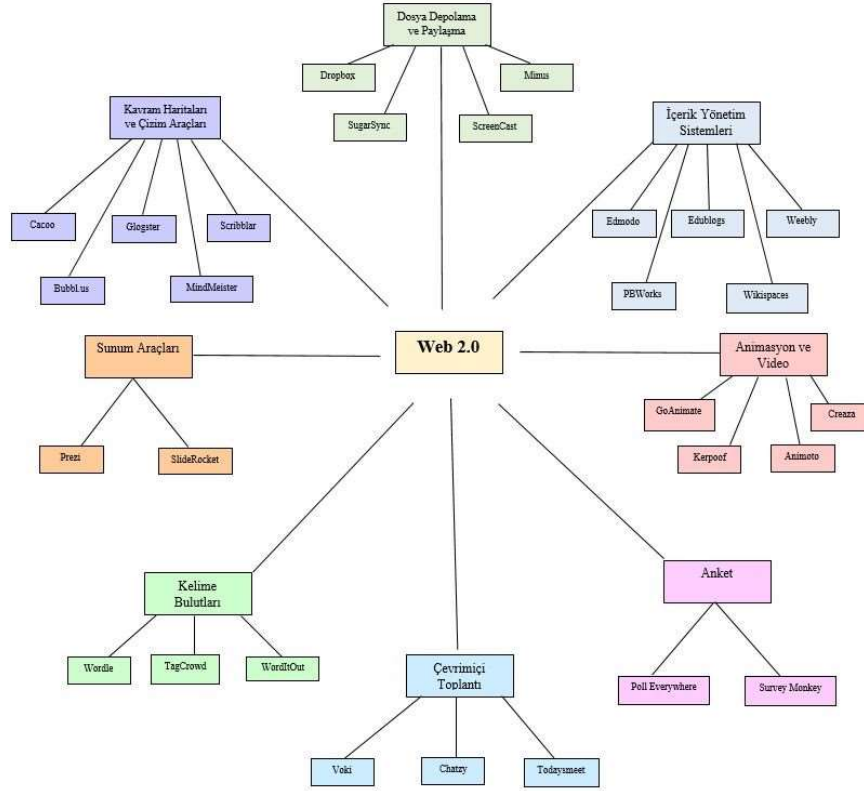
Dosya Depolama ve Paylaşma

Dropbox

SugarSync

ScreenCast

Minus

Kavram Haritaları ve Çizim Araçları

Cacoo

Bubbl.us

Glogster

MindMeister

Scribblar

İçerik Yönetim Sistemleri

Edmodo

PBWorks

Edublogs

Wikispaces

Weebly

Sunum Araçları

Prezi

SlideRocket

Web 2.0

Animasyon ve Video

GoAnimate

Kerpoof

Animoto

Creaza

Kelime Bulutları

Wordle

TagCrowd

WordItOut

Çevrimiçi Toplantı

Voki

Chatzy

Todaysmeet

Anket

Poll Everywhere

Survey Monkey